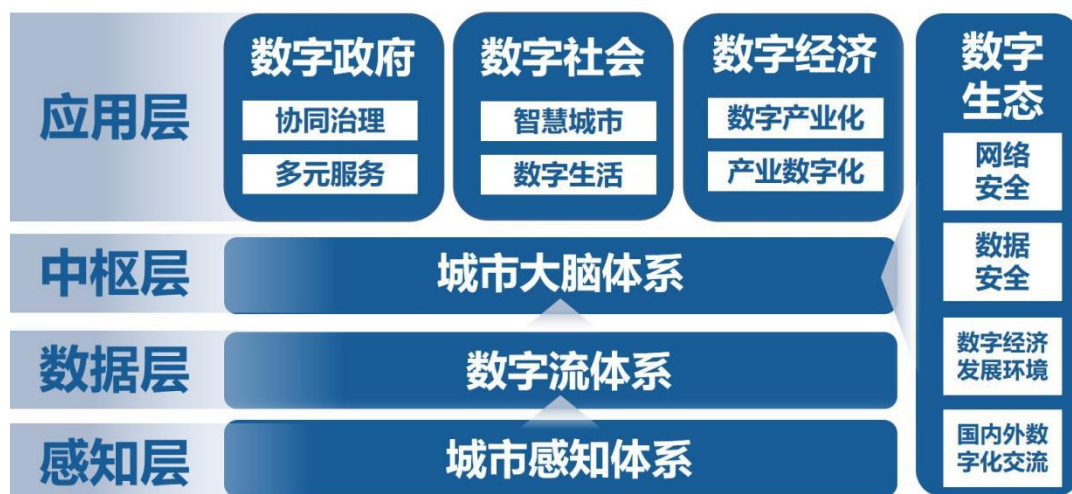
应用层

数字政府
协同治理
多元服务

数字社会
智慧城市
数字生活

数字经济
数字产业化
产业数字化

数字生态
网络安全
数据安全
数字经济发展环境
国内外数字化交流

中枢层
城市大脑体系

数据层
数字流体系

感知层
城市感知体系